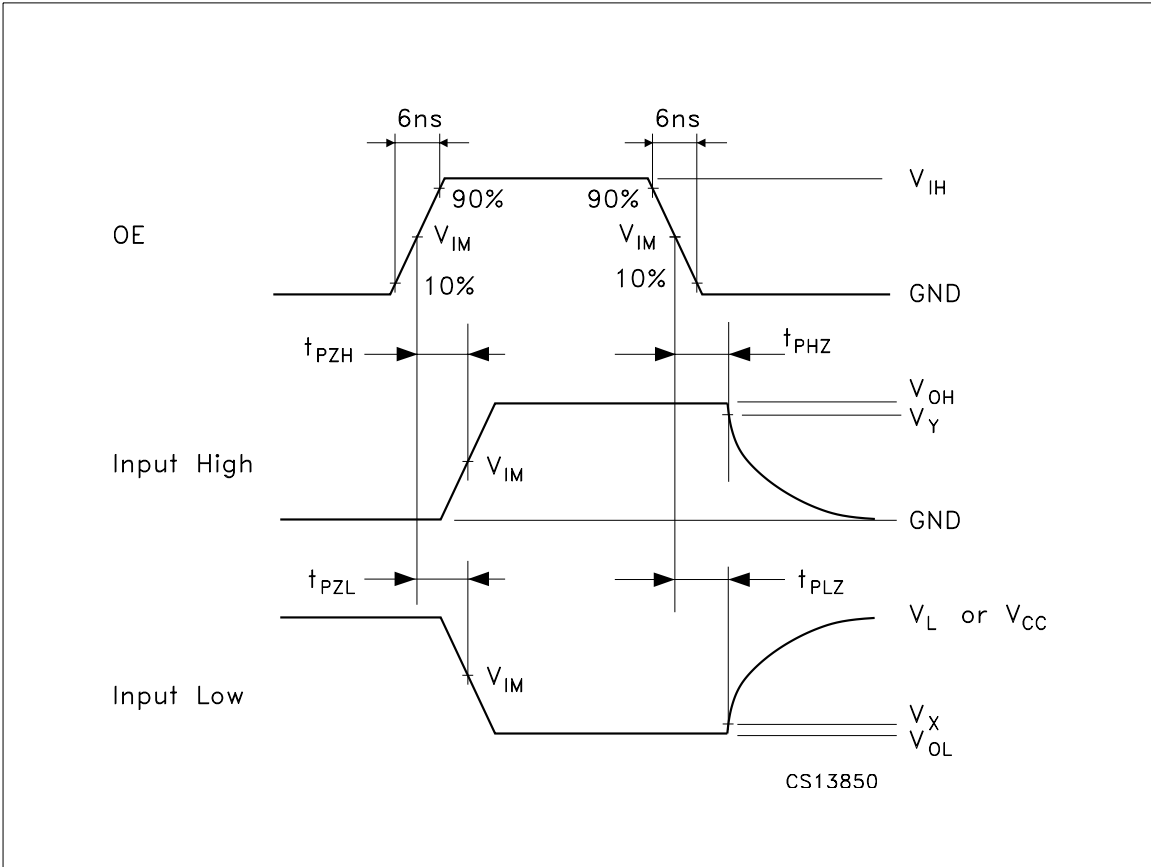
6ns

6ns

90%

90%

$V_{IH}$

OE

$V_{IM}$

$V_{IM}$

10%

10%

GND

$t_{PZH}$

$t_{PHZ}$

$V_{OH}$

$V_Y$

Input High

$V_{IM}$

GND

$t_{PZL}$

$t_{PLZ}$

$V_L$ or $V_{CC}$

Input Low

$V_{IM}$

$V_X$

$V_{OL}$

CS13850